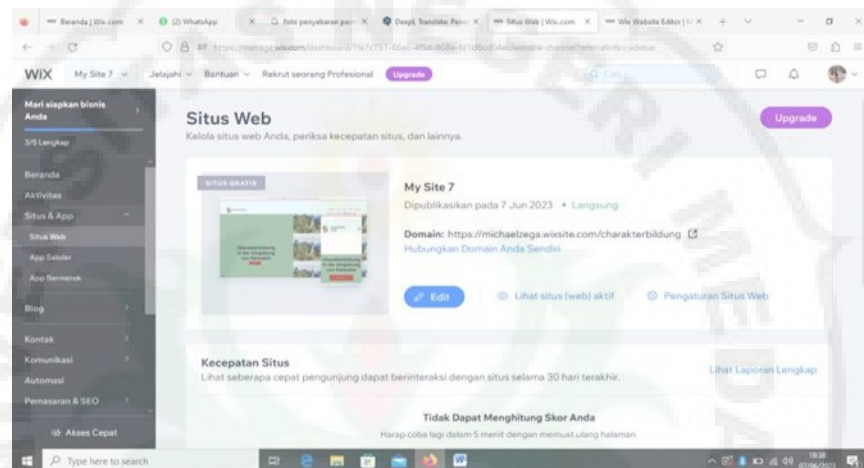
Beranda | Wix.com × (2) WhatsApp × foto penyebaran par × DeepL Translate: Pene × Situs Web | Wix.com × Wix Website Editor | × +

https://manage.wix.com/dashboard/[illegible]

WiX My Site 7 Jelajahi Bantuan Rekrut seorang Profesional Upgrade Cari

Mari siapkan bisnis Anda

3/5 Langkah

Beranda
Aktivitas
Situs & App
Situs Web
App Seluler
App Bermerek
Blog
Kontak
Komunikasi
Automasi
Pemasaran & SEO

Akses Cepat

Situs Web
Kelola situs web Anda, periksa kecepatan situs, dan lainnya.

Upgrade

SITUS GRATIS

My Site 7
Dipublikasikan pada 7 Jun 2023 • Langsung

Domain: https://michaelzega.wixsite.com/charakterbildung
Hubungkan Domain Anda Sendiri

Edit
Lihat situs (web) aktif
Pengaturan Situs Web

Kecepatan Situs
Lihat seberapa cepat pengunjung dapat berinteraksi dengan situs selama 30 hari terakhir.

Lihat Laporan Lengkap

Tidak Dapat Menghitung Skor Anda
Harap coba lagi dalam 5 menit dengan memuat ulang halaman.

Type here to search

18:38
07/06/2023